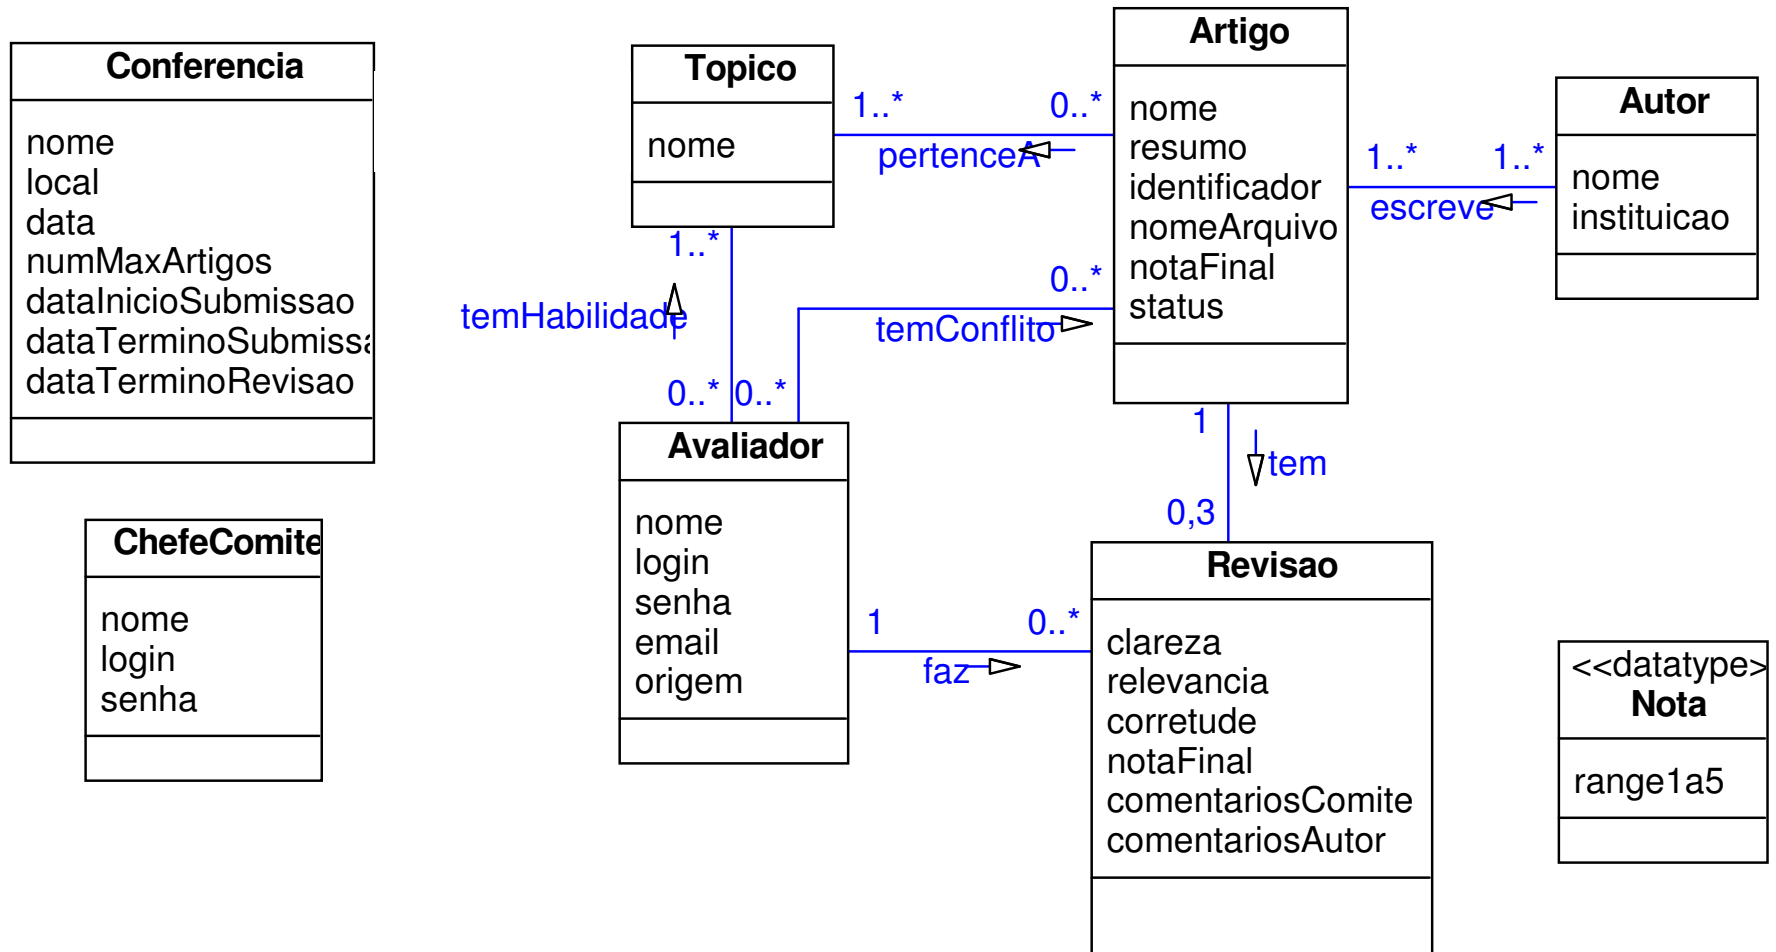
Conferencia

nome
local
data
numMaxArtigos
dataInicioSubmissao
dataTerminoSubmiss
dataTerminoRevisao

ChefeComite

nome
login
senha

Topico

nome

1..*
0..*
pertenceA

Artigo

nome
resumo
identificador
nomeArquivo
notaFinal
status

1..*
1..*
escreve

Autor

nome
instituicao

1..*
temHabilidade
0..*
0..*
0..*
temConflito

Avaliador

nome
login
senha
email
origem

1
tem
0,3

1
0..*
faz

Revisao

clareza
relevancia
corretude
notaFinal
comentariosComite
comentariosAutor

<<datatype>
Nota

range1a5